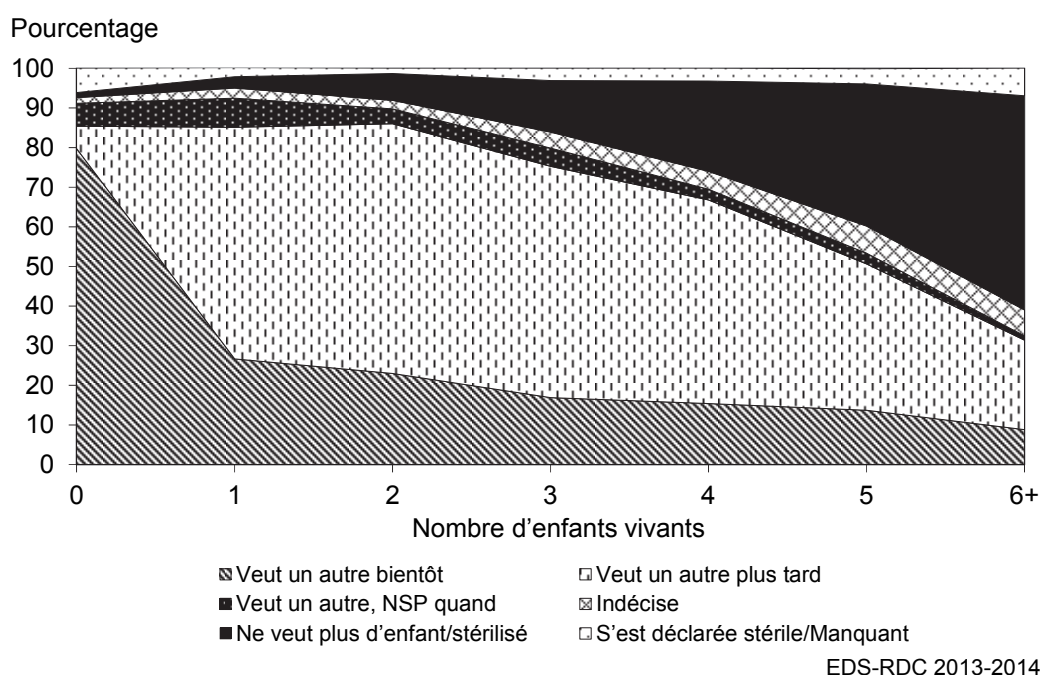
Pourcentage

100
90
80
70
60
50
40
30
20
10
0

0
1
2
3
4
5
6+

Nombre d’enfants vivants

Veut un autre bientôt
Veut un autre plus tard
Veut un autre, NSP quand
Indécise
Ne veut plus d’enfant/stérilisé
S’est déclarée stérile/Manquant

EDS-RDC 2013-2014